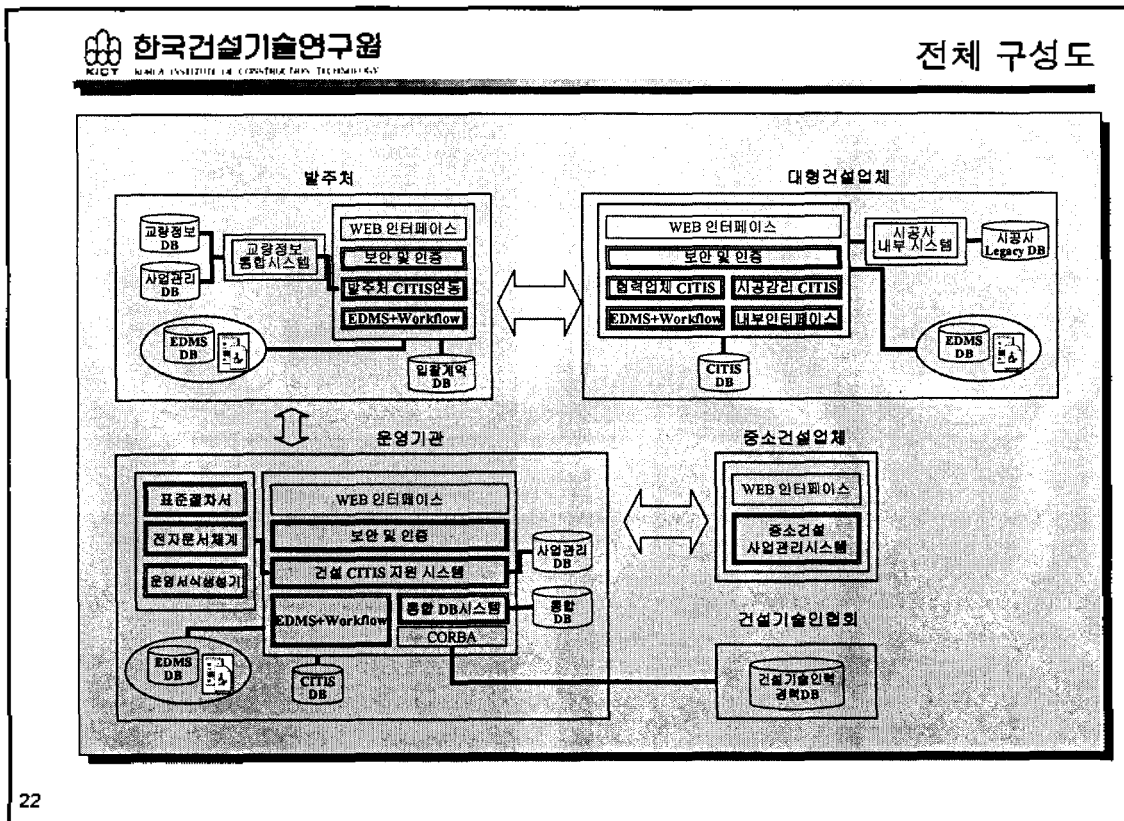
한국건설기술연구원
KICT KOREA INSTITUTE OF CONSTRUCTION TECHNOLOGY

전체 구성도

발주처

교량정보 DB

사업관리 DB

교량정보 통합시스템

WEB 인터페이스

보안 및 인증

발주처 CITIS연동

EDMS+Workflow

EDMS DB

입찰계약 DB

대형건설업체

WEB 인터페이스

보안 및 인증

협력업체 CITIS

시공감리 CITIS

EDMS+Workflow

내부인터페이스

CITIS DB

시공사 내부 시스템

시공사 Legacy DB

EDMS DB

운영기관

표준절차서

전자문서체계

운영서식생성기

WEB 인터페이스

보안 및 인증

건설 CITIS 지원 시스템

사업관리 DB

EDMS+Workflow

통합 DB시스템

CORBA

통합 DB

EDMS DB

CITIS DB

중소건설업체

WEB 인터페이스

중소건설 사업관리시스템

건설기술인협회

건설기술인력 경력DB

22